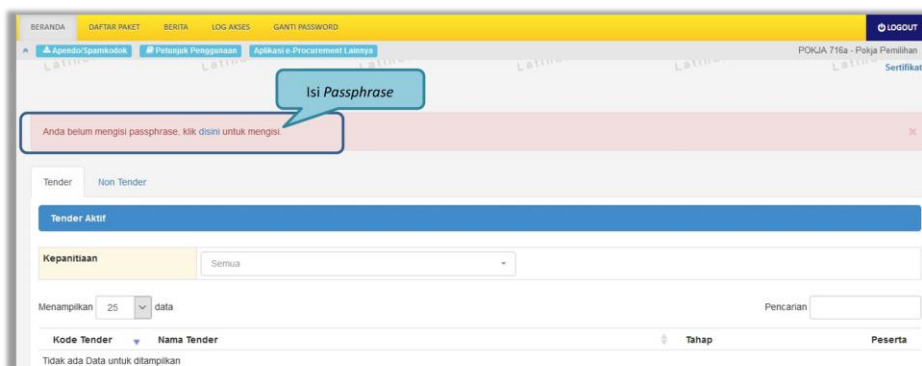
BERANDA DAFTAR PAKET BERITA LOG AKSES GANTI PASSWORD

LOGOUT

Apendo/Spamkodok Petunjuk Penggunaan Aplikasi e-Procurement Lainnya

POKJA 716a - Pokja Pemilihan

Sertifikat

Latihan Latihan Latihan Latihan Latihan Latihan

Isi *Passphrase*

Anda belum mengisi passphrase, klik disini untuk mengisi.

×

Tender Non Tender

Tender Aktif

Kepanitiaan Semua

Menampilkan 25 data

Pencarian

| Kode Tender | Nama Tender | Tahap | Peserta |
|---|---|---|---|
| Tidak ada Data untuk ditampilkan | | | |